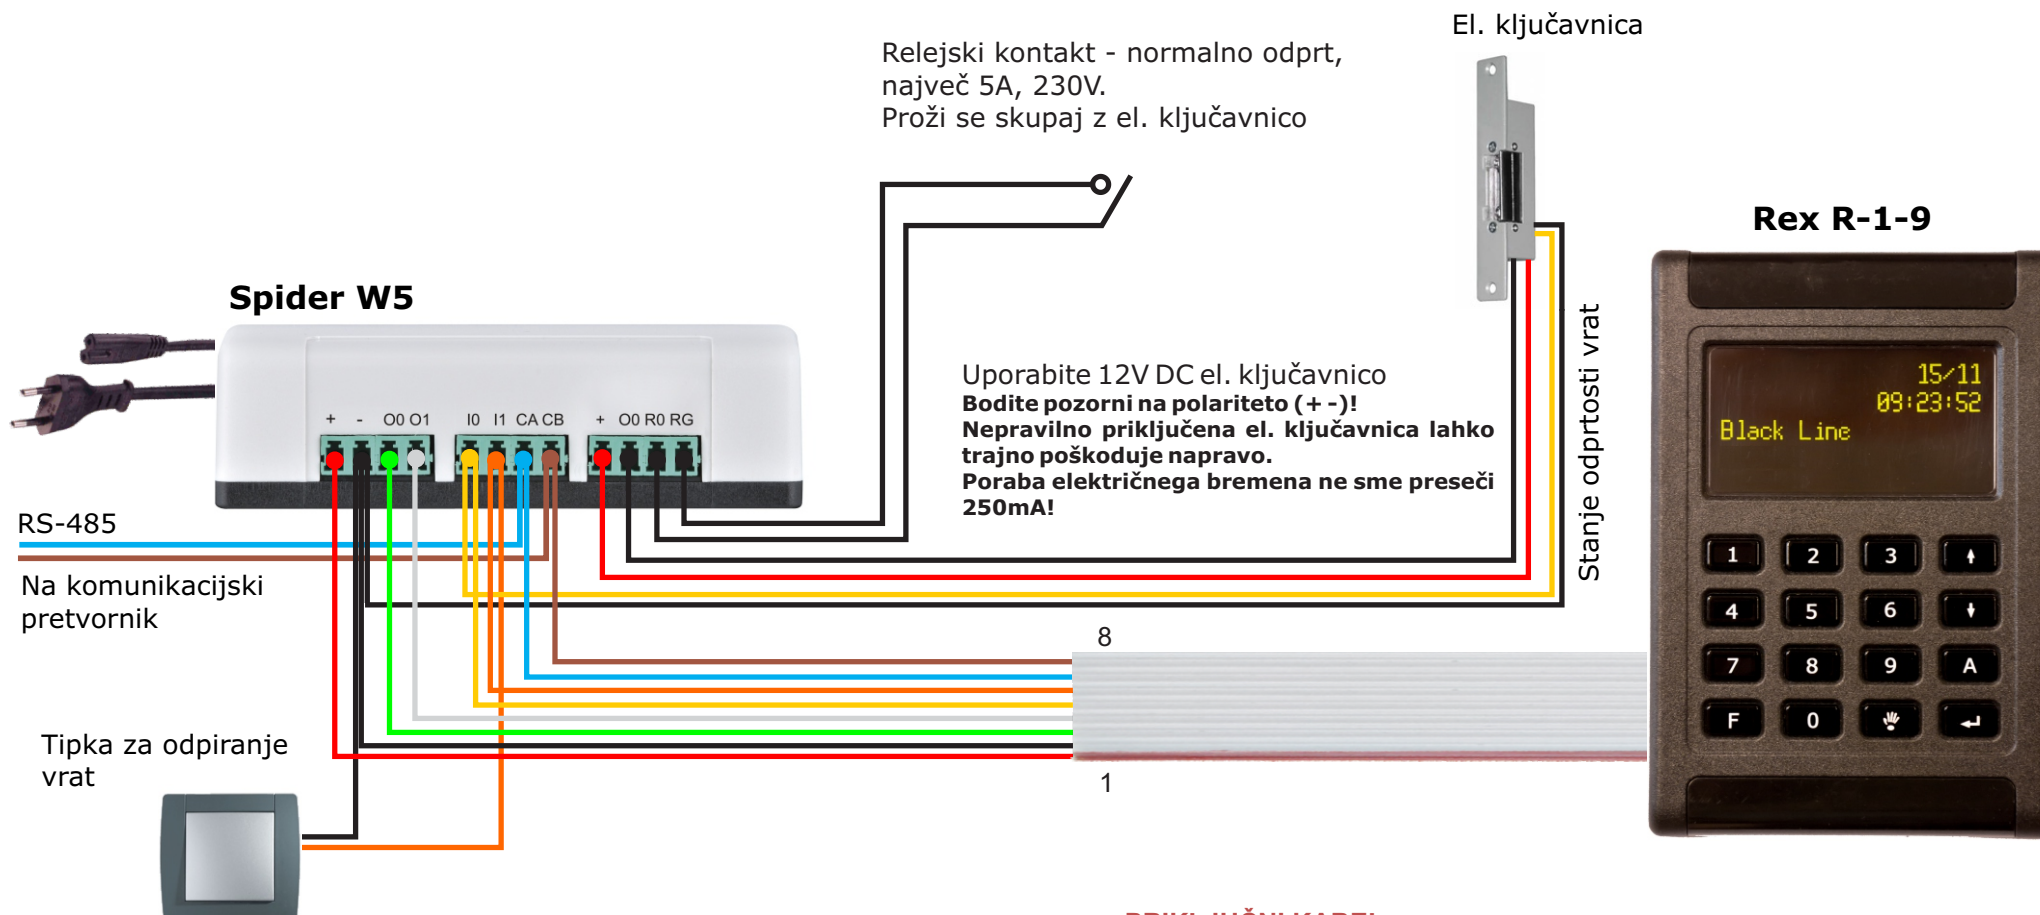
Relejski kontakt - normalno odprt,
največ 5A, 230V.
Proži se skupaj z el. ključavnico

El. ključavnica

Rex R-1-9

Spider W5

+ - O0 O1 I0 I1 CA CB + O0 R0 RG

Uporabite 12V DC el. ključavnico
Bodite pozorni na polariteto (+ -)!
Nepravilno priključena el. ključavnica lahko trajno poškoduje napravo.
Poraba električnega bremena ne sme preseči 250mA!

Stanje odprtosti vrat

15/11
09:23:52
Black Line

1 2 3
4 5 6
7 8 9 A
F 0

RS-485

Na komunikacijski pretvornik

8

1

Tipka za odpiranje vrat

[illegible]